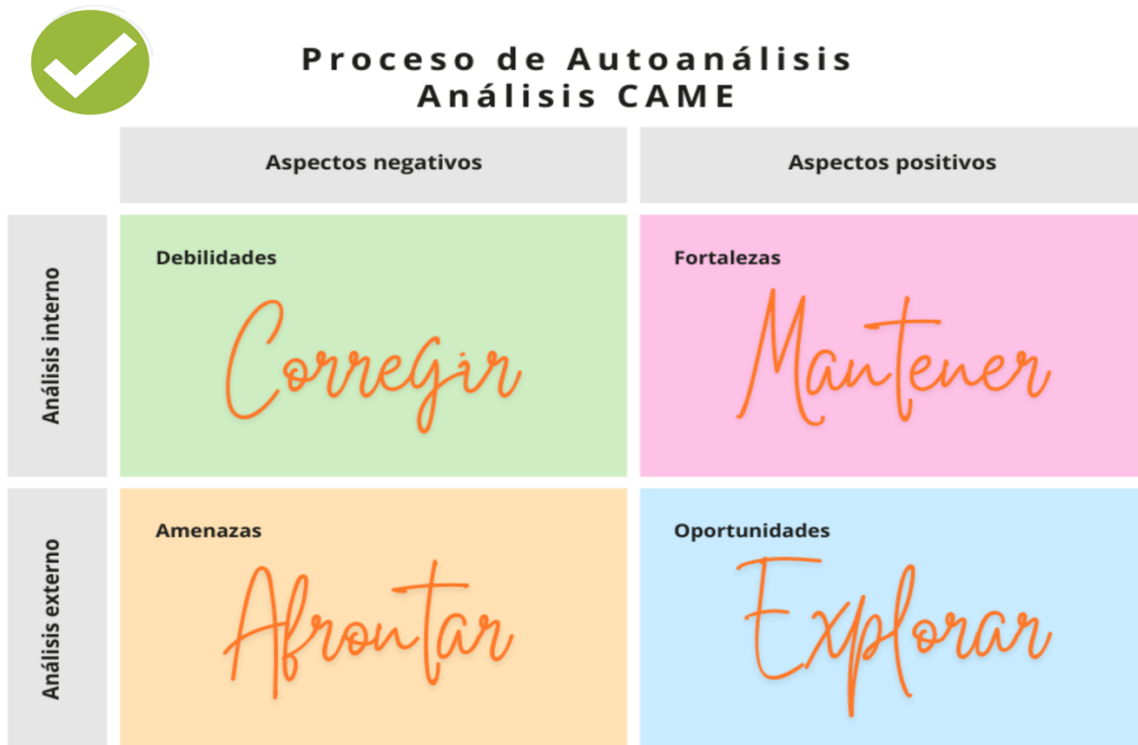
Proceso de Autoanálisis
Análisis CAME

| | Aspectos negativos | Aspectos positivos |
|---|---|---|
| Análisis interno | Debilidades Corregir | Fortalezas Mantener |
| Análisis externo | Amenazas Afrontar | Oportunidades Explorar |